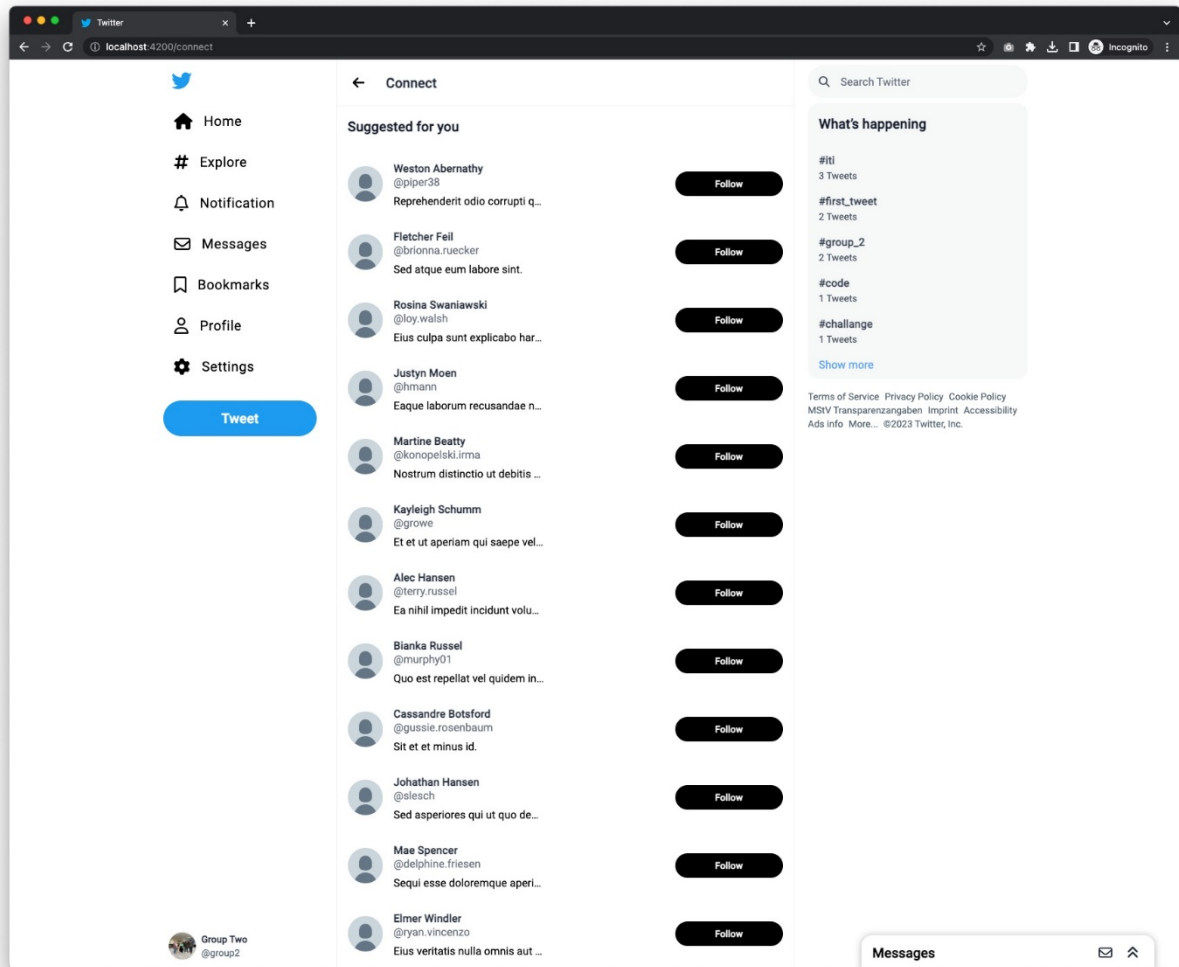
Twitter

localhost:4200/connect

Incognito

Home

Explore

Notification

Messages

Bookmarks

Profile

Settings

Tweet

Group Two
@group2

Connect

Suggested for you

Weston Abernathy
@piper38
Reprehenderit odio corrupti q...
Follow

Fletcher Feil
@brionna.ruecker
Sed atque eum labore sint.
Follow

Rosina Swaniawski
@loy.walsh
Eius culpa sunt explicabo har...
Follow

Justyn Moen
@hmann
Eaque laborum recusandae n...
Follow

Martine Beatty
@konopelski.irma
Nostrum distinctio ut debitis ...
Follow

Kayleigh Schumm
@growe
Et et ut aperiam qui saepe vel...
Follow

Alec Hansen
@terry.russel
Ea nihil impedit incidunt volu...
Follow

Bianka Russel
@murphy01
Quo est repellat vel quidem in...
Follow

Cassandre Botsford
@gussie.rosenbaum
Sit et et minus id.
Follow

Johathan Hansen
@slesch
Sed asperiores qui ut quo de...
Follow

Mae Spencer
@delphine.friesen
Sequi esse doloremque aperi...
Follow

Elmer Windler
@ryan.vincenzo
Eius veritatis nulla omnis aut ...
Follow

Search Twitter

What's happening

#iti
3 Tweets

#first_tweet
2 Tweets

#group_2
2 Tweets

#code
1 Tweets

#challange
1 Tweets

Show more

Terms of Service Privacy Policy Cookie Policy MStV Transparenzangaben Imprint Accessibility Ads info More... ©2023 Twitter, Inc.

Messages